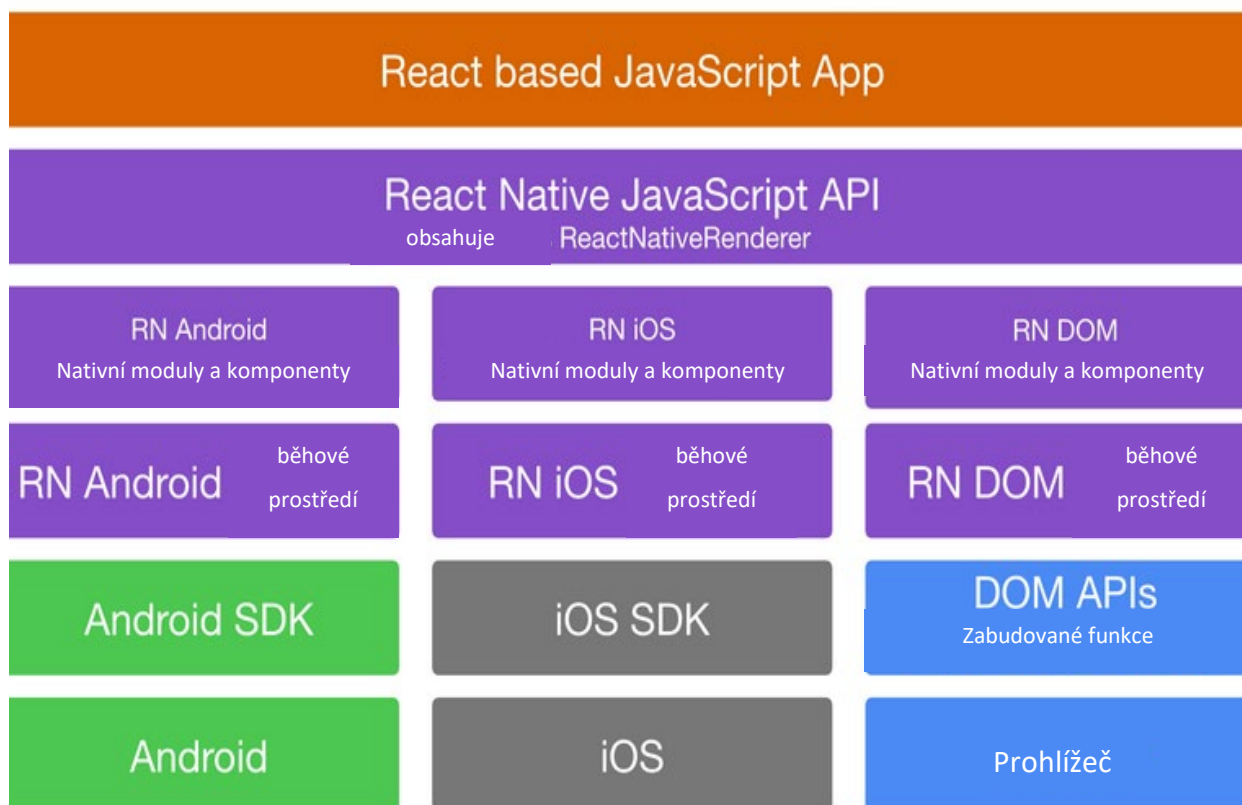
React based JavaScript App

React Native JavaScript API
obsahuje ReactNativeRenderer

RN Android
Nativní moduly a komponenty

RN iOS
Nativní moduly a komponenty

RN DOM
Nativní moduly a komponenty

RN Android běhové prostředí

RN iOS běhové prostředí

RN DOM běhové prostředí

Android SDK

iOS SDK

DOM APIs
Zabudované funkce

Android

iOS

Prohlížeč